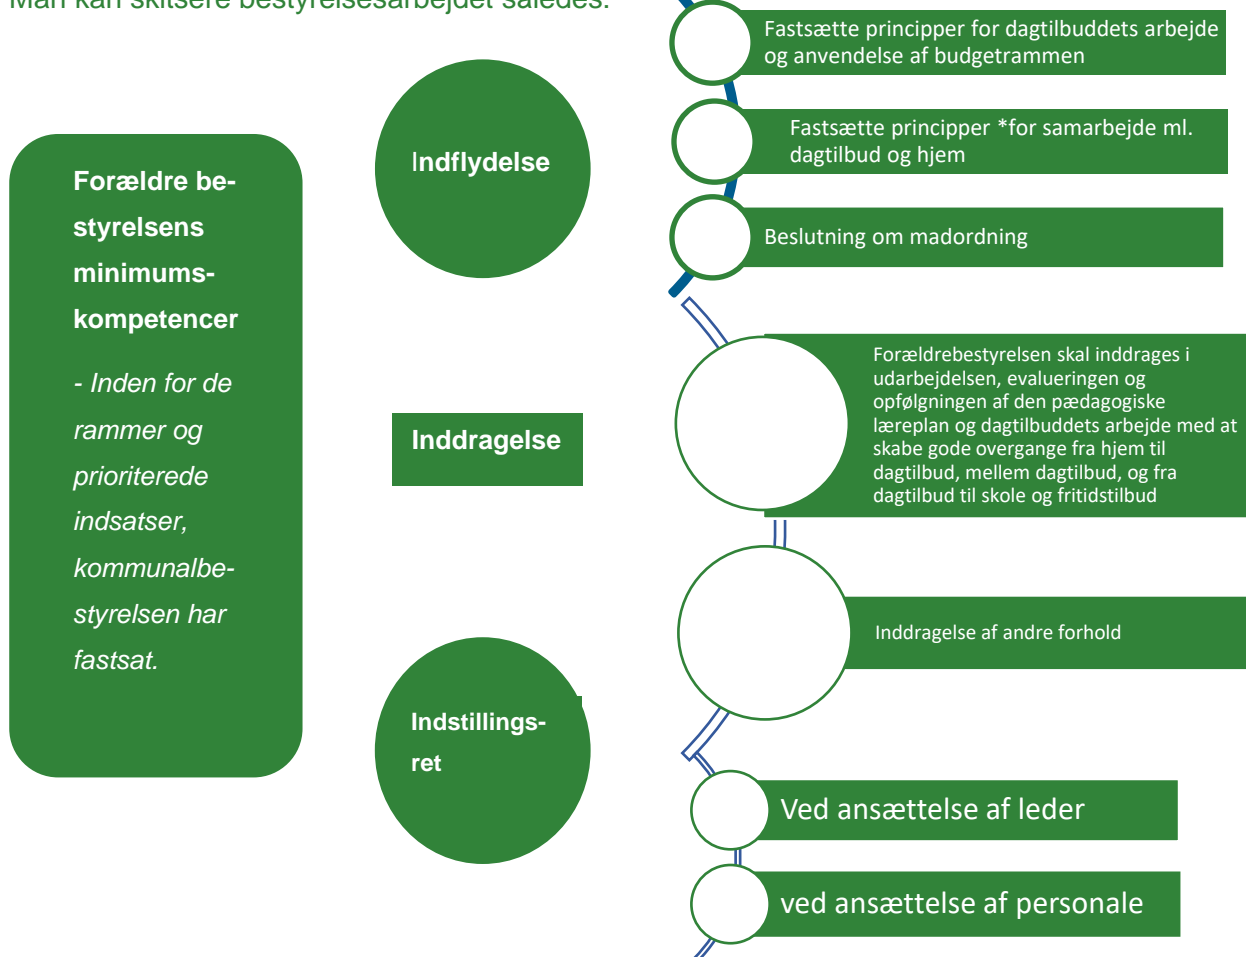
Man kan skitsere bestyrelsesarbejdet således:

Forældre bestyrelsens minimumskompetencer

- Inden for de rammer og prioriterede indsatser, kommunalbestyrelsen har fastsat.

Indflydelse

Fastsætte principper for dagtilbuddets arbejde og anvendelse af budgetrammen

Fastsætte principper *for samarbejde ml. dagtilbud og hjem

Beslutning om madordning

Inddragelse

Forældrebestyrelsen skal inddrages i udarbejdelsen, evalueringen og opfølgningen af den pædagogiske læreplan og dagtilbuddets arbejde med at skabe gode overgange fra hjem til dagtilbud, mellem dagtilbud, og fra dagtilbud til skole og fritidstilbud

Inddragelse af andre forhold

Indstillingsret

Ved ansættelse af leder

ved ansættelse af personale